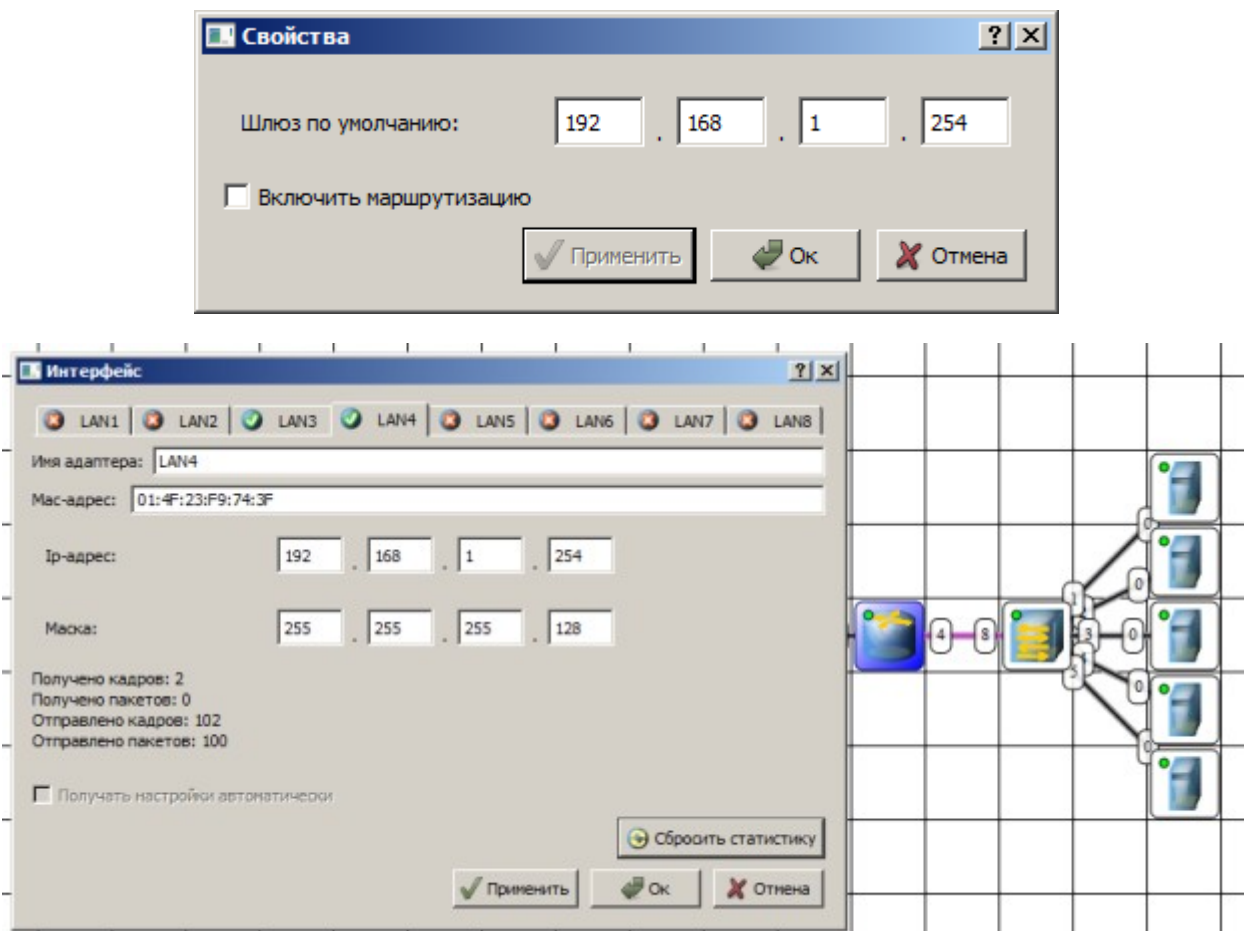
Свойства

?

Шлюз по умолчанию: 192 . 168 . 1 . 254

Включить маршрутизацию

Применить Ок Отмена

Интерфейс

?

LAN1 LAN2 LAN3 LAN4 LAN5 LAN6 LAN7 LAN8

Имя адаптера: LAN4

Mac-адрес: 01:4F:23:F9:74:3F

Ip-адрес: 192 . 168 . 1 . 254

Маска: 255 . 255 . 255 . 128

Получено кадров: 2
Получено пакетов: 0
Отправлено кадров: 102
Отправлено пакетов: 100

Получать настройки автоматически

Сбросить статистику

Применить Ок Отмена

0
0
1
4
8
3
0
5
0
0